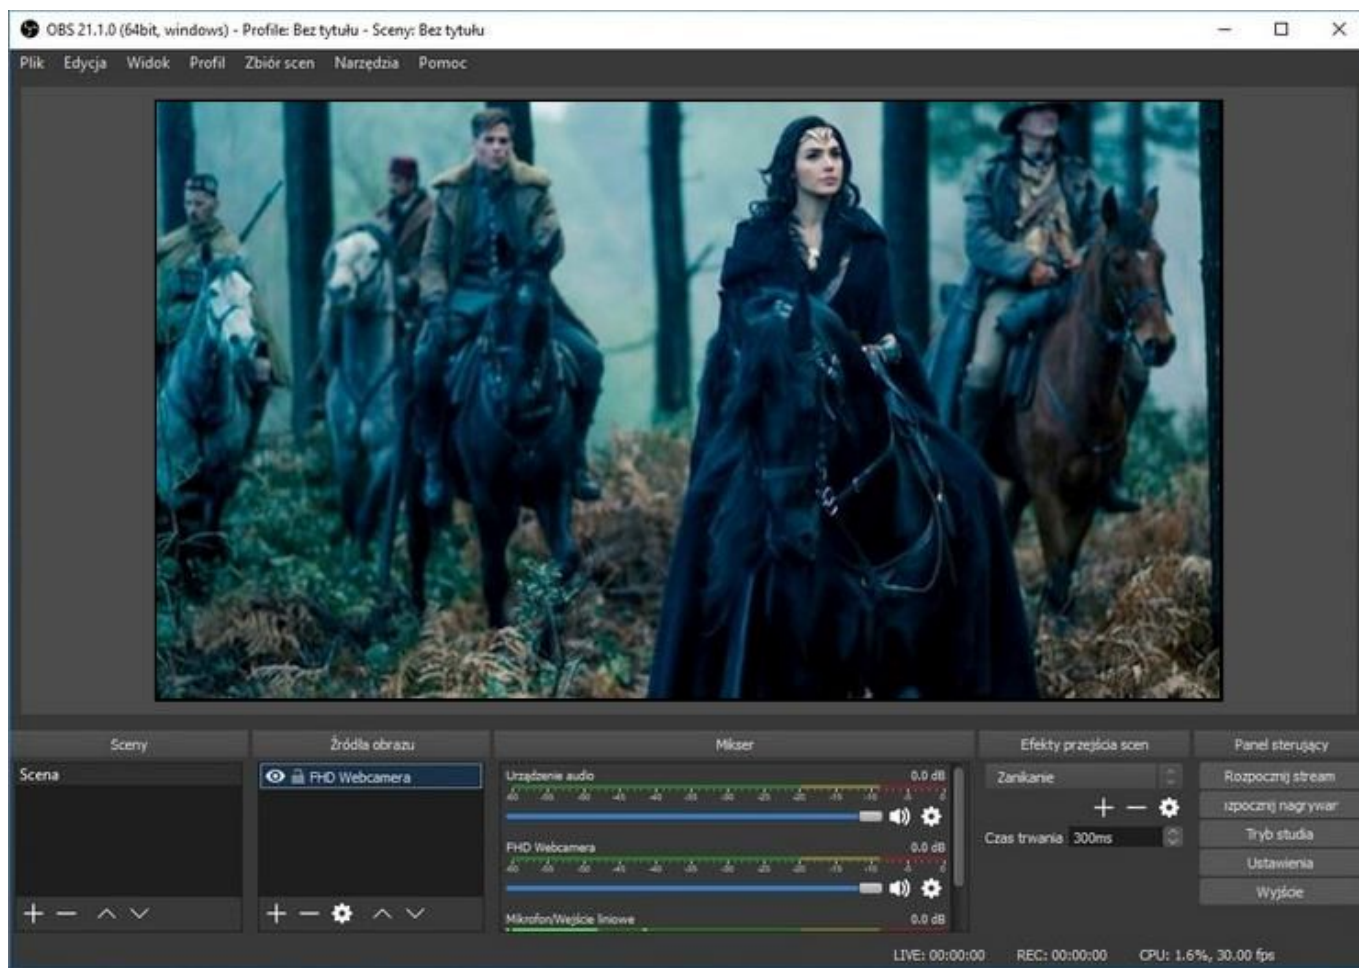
OBS 21.1.0 (64bit, windows) - Profile: Bez tytułu - Sceny: Bez tytułu

Plik Edycja Widok Profil Zbiór scen Narzędzia Pomoc

Sceny

Scena

Źródła obrazu

FHD Webcamera

Mikser

Urządzenie audio 0.0 dB

FHD Webcamera 0.0 dB

Mikrofon/Wejście liniowe 0.0 dB

Efekty przejścia scen

Zanikanie

Czas trwania 300ms

Panel sterujący

Rozpocznij stream

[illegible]zpocznij nagrywar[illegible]

Tryb studia

Ustawienia

Wyjście

LIVE: 00:00:00 REC: 00:00:00 CPU: 1.6%, 30.00 fps